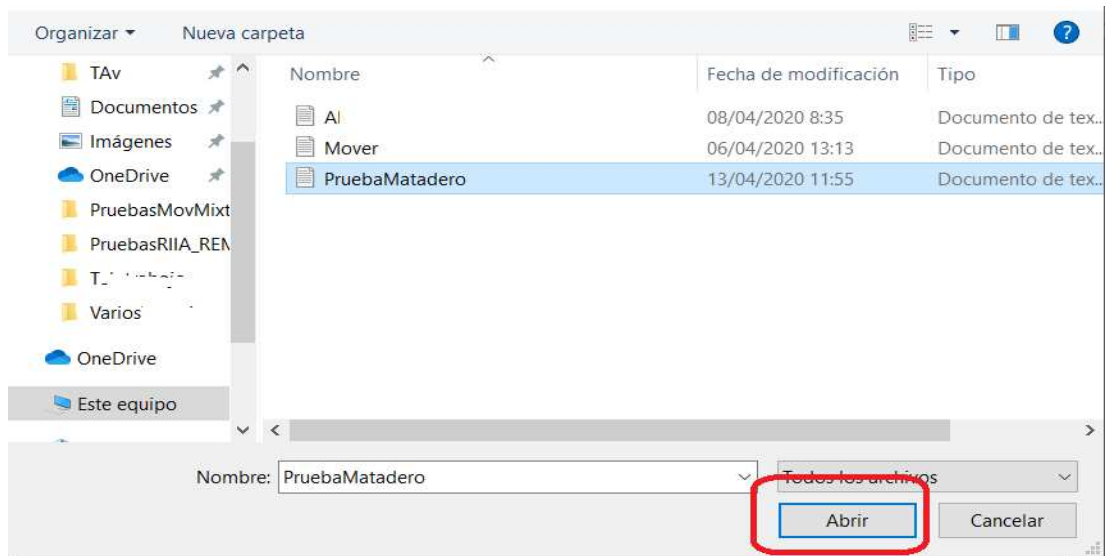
Organizar ▾ Nueva carpeta

TAv
Documentos
Imágenes
OneDrive
PruebasMovMixt
PruebasRIIA_REN
T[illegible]
Varios
OneDrive
Este equipo

| Nombre | Fecha de modificación | Tipo |
|---|---|---|
| Al | 08/04/2020 8:35 | Documento de tex |
| Mover | 06/04/2020 13:13 | Documento de tex |
| PruebaMatadero | 13/04/2020 11:55 | Documento de tex |

Nombre: PruebaMatadero
Todos los archivos
Abrir
Cancelar